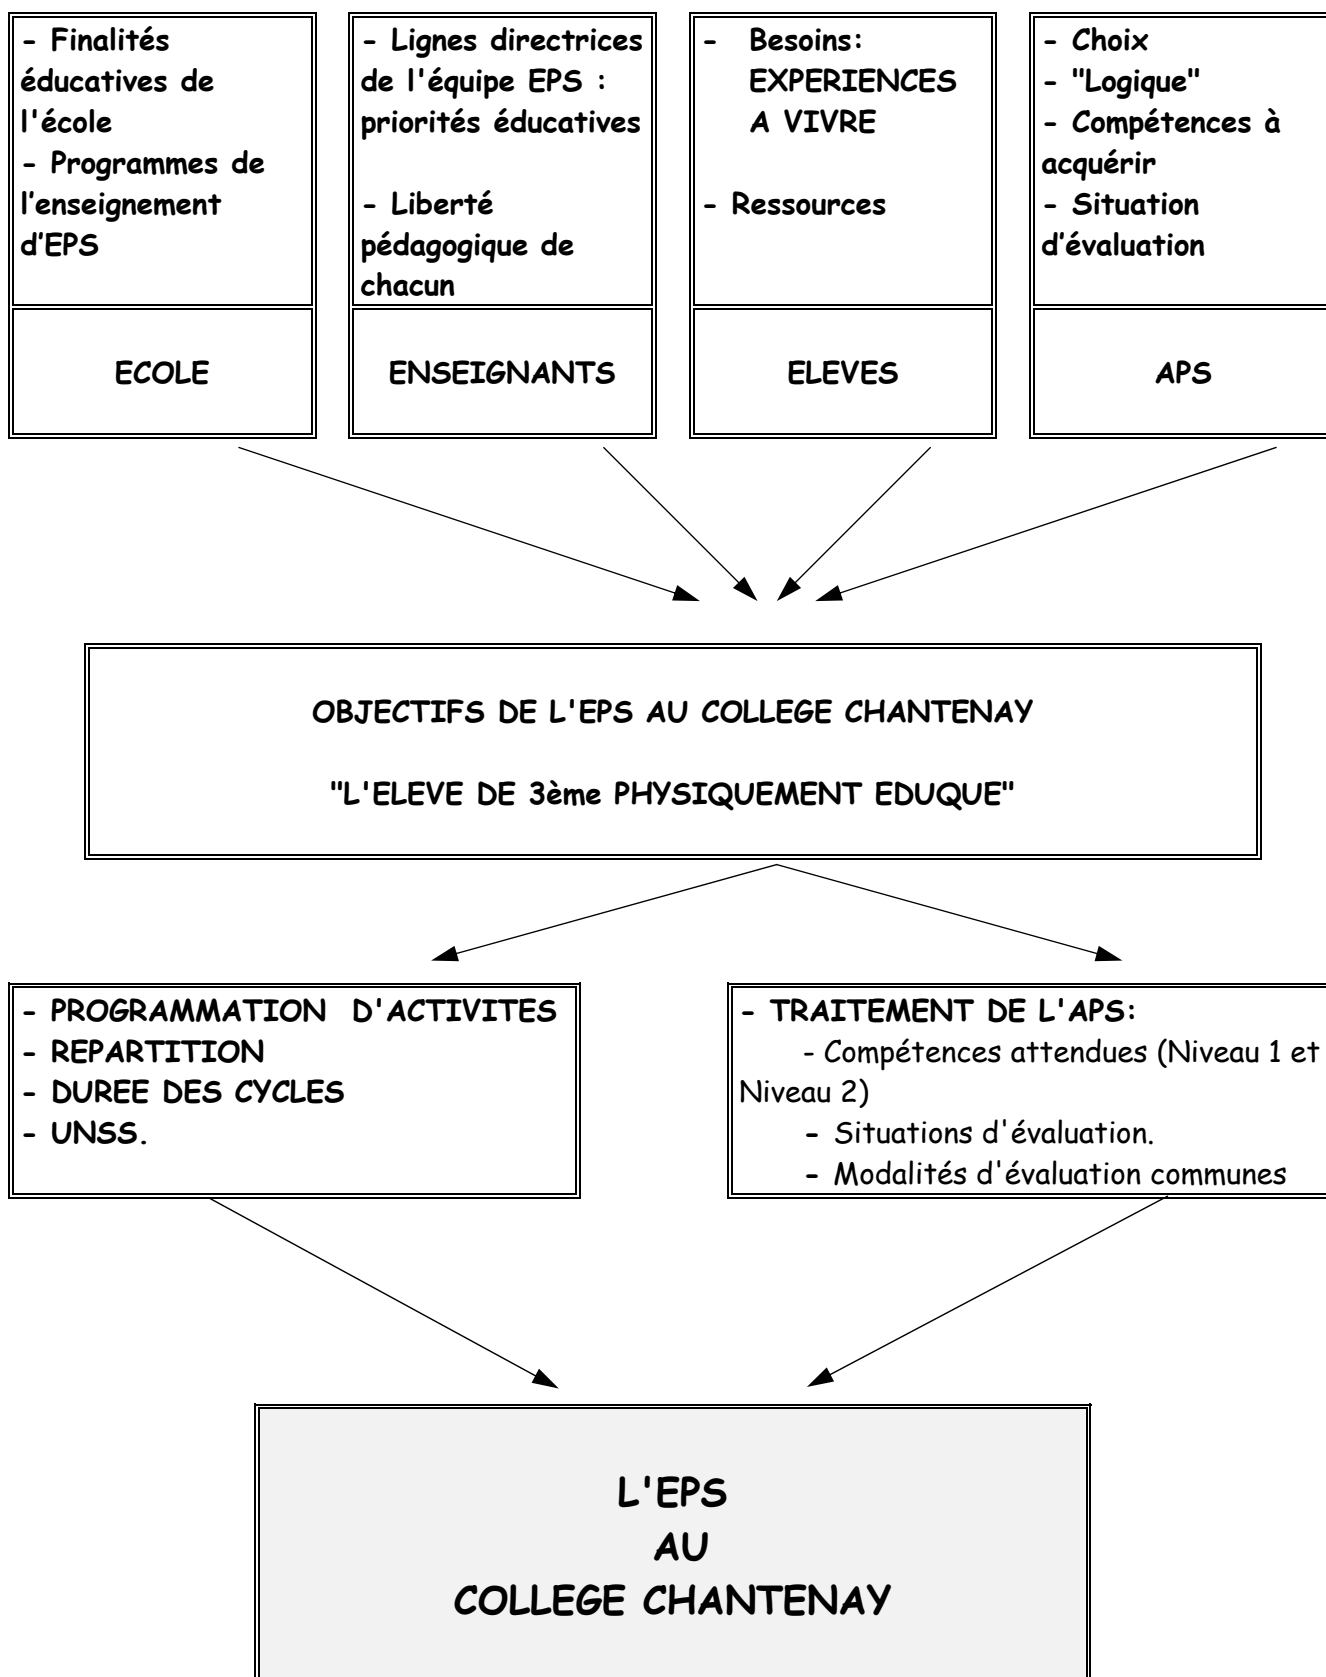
- Finalités éducatives de l'école
- Programmes de l'enseignement d'EPS

ECOLE

- Lignes directrices de l'équipe EPS : priorités éducatives

- Liberté pédagogique de chacun

ENSEIGNANTS

- Besoins: EXPERIENCES A VIVRE

- Ressources

ELEVES

- Choix
- "Logique"
- Compétences à acquérir
- Situation d'évaluation

APS

OBJECTIFS DE L'EPS AU COLLEGE CHANTENAY

"L'ELEVE DE 3ème PHYSIQUEMENT EDUQUE"

- PROGRAMMATION D'ACTIVITES
- REPARTITION
- DUREE DES CYCLES
- UNSS.

- TRAITEMENT DE L'APS:
- Compétences attendues (Niveau 1 et Niveau 2)
- Situations d'évaluation.
- Modalités d'évaluation communes

L'EPS
AU
COLLEGE CHANTENAY